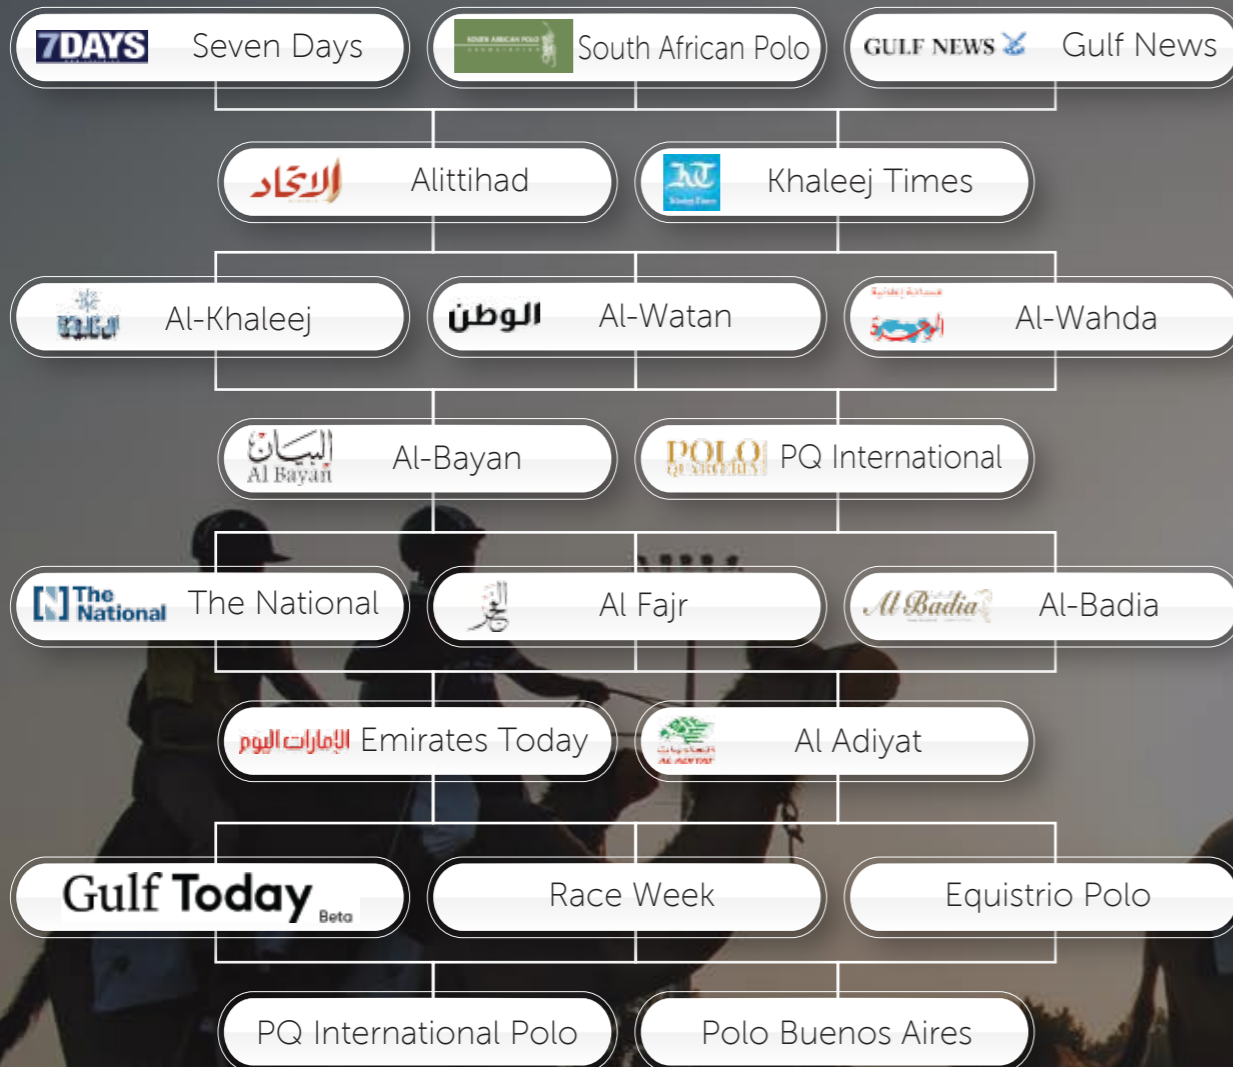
7DAYS Seven Days

SOUTH AFRICAN POLO South African Polo

GULF NEWS Gulf News

الاتحاد Alittihad

KT Khaleej Times

الخليج Al-Khaleej

الوطن Al-Watan

الوحدة Al-Wahda

البيان Al Bayan Al-Bayan

POLO QUARTERLY PQ International

The National The National

الفجر Al Fajr

Al Badia Al-Badia

الإمارات اليوم Emirates Today

العاديات AL ADIYAT Al Adiyat

Gulf Today Beta

Race Week

Equistrio Polo

PQ International Polo

Polo Buenos Aires